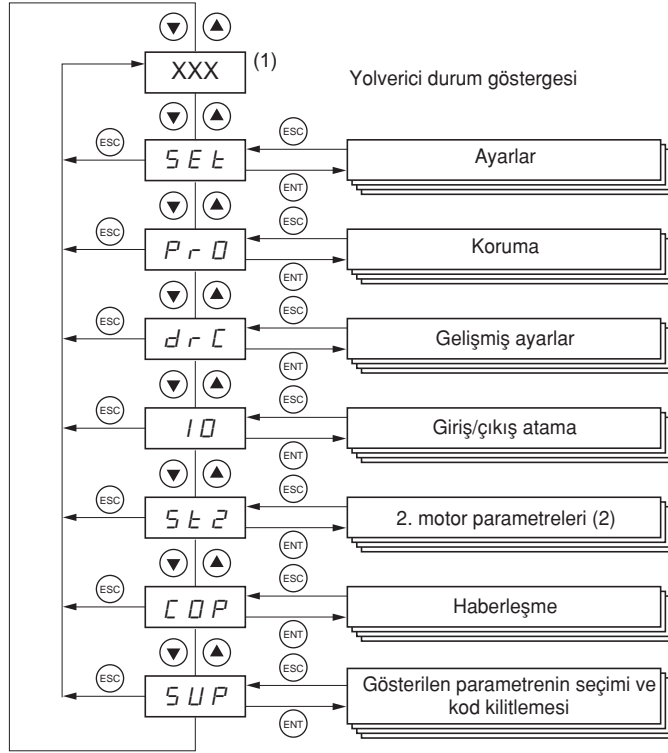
XXX (1)

Yolverici durum göstergesi

ESC
SEt
ESC
ENT
Ayarlar

ESC
PrO
ESC
ENT
Koruma

ESC
drC
ESC
ENT
Gelişmiş ayarlar

ESC
IO
ESC
ENT
Giriş/çıkış atama

ESC
St2
ESC
ENT
2. motor parametreleri (2)

ESC
COP
ESC
ENT
Haberleşme

ESC
SUP
ESC
ENT
Gösterilen parametrenin seçimi ve kod kilitlemesi